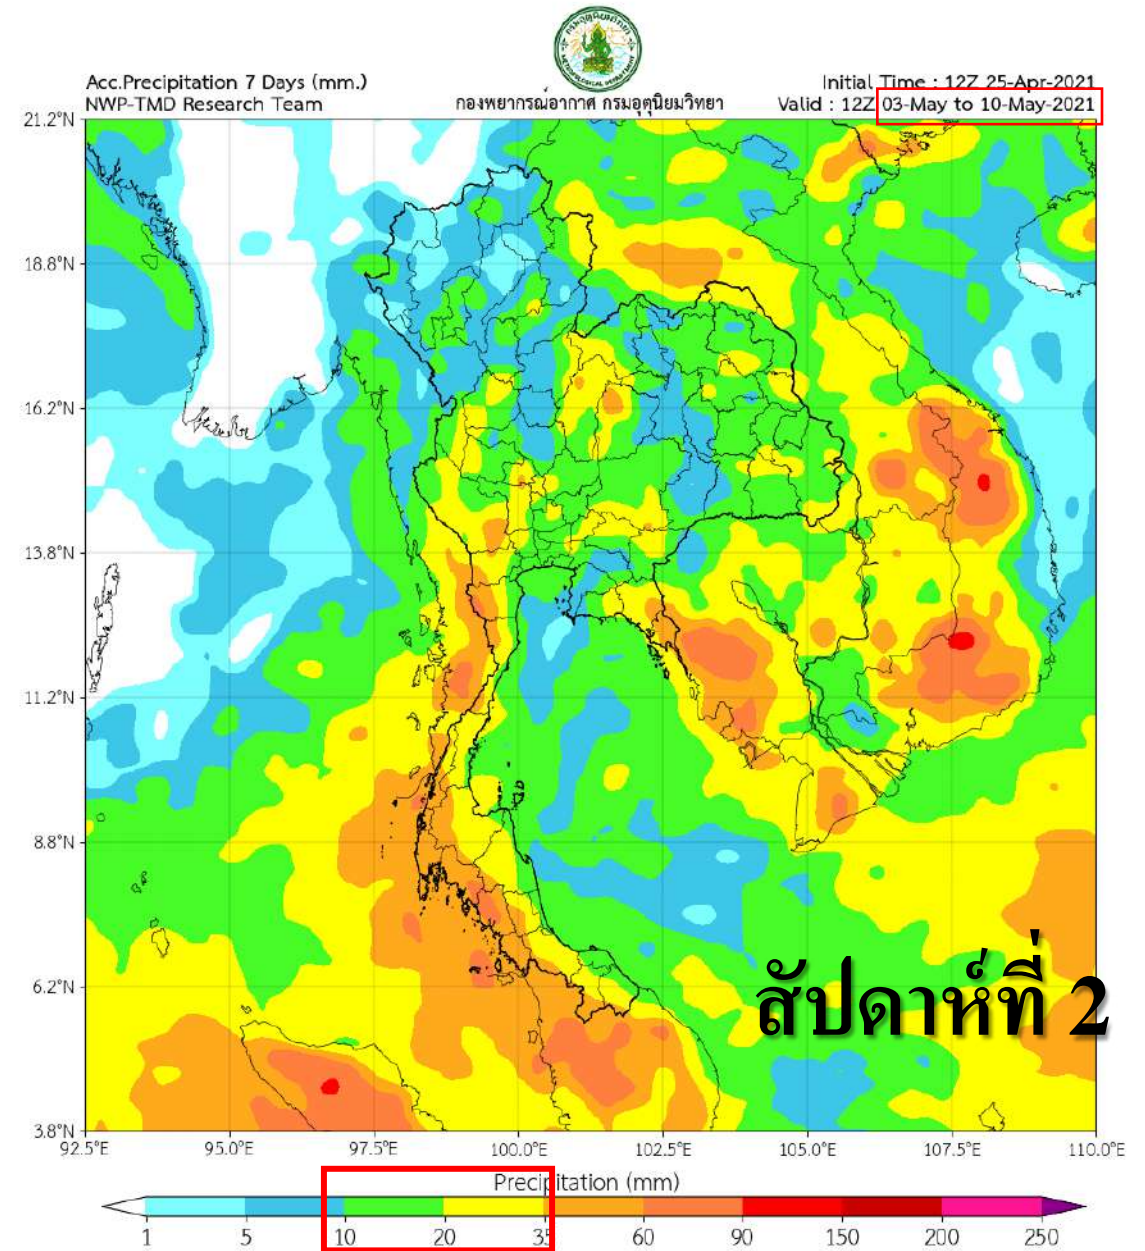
Acc.Precipitation 7 Days (mm.)
NWP-TMD Research Team

กองพยากรณ์อากาศ กรมอุตุนิยมวิทยา

Initial Time : 12Z 25-Apr-2021
Valid : 12Z 03-May to 10-May-2021

21.2°N
18.8°N
16.2°N
13.8°N
11.2°N
8.8°N
6.2°N
3.8°N

92.5°E 95.0°E 97.5°E 100.0°E 102.5°E 105.0°E 107.5°E 110.0°E

สัปดาห์ที่ 2

Precipitation (mm)

1 5 10 20 35 60 90 150 200 250